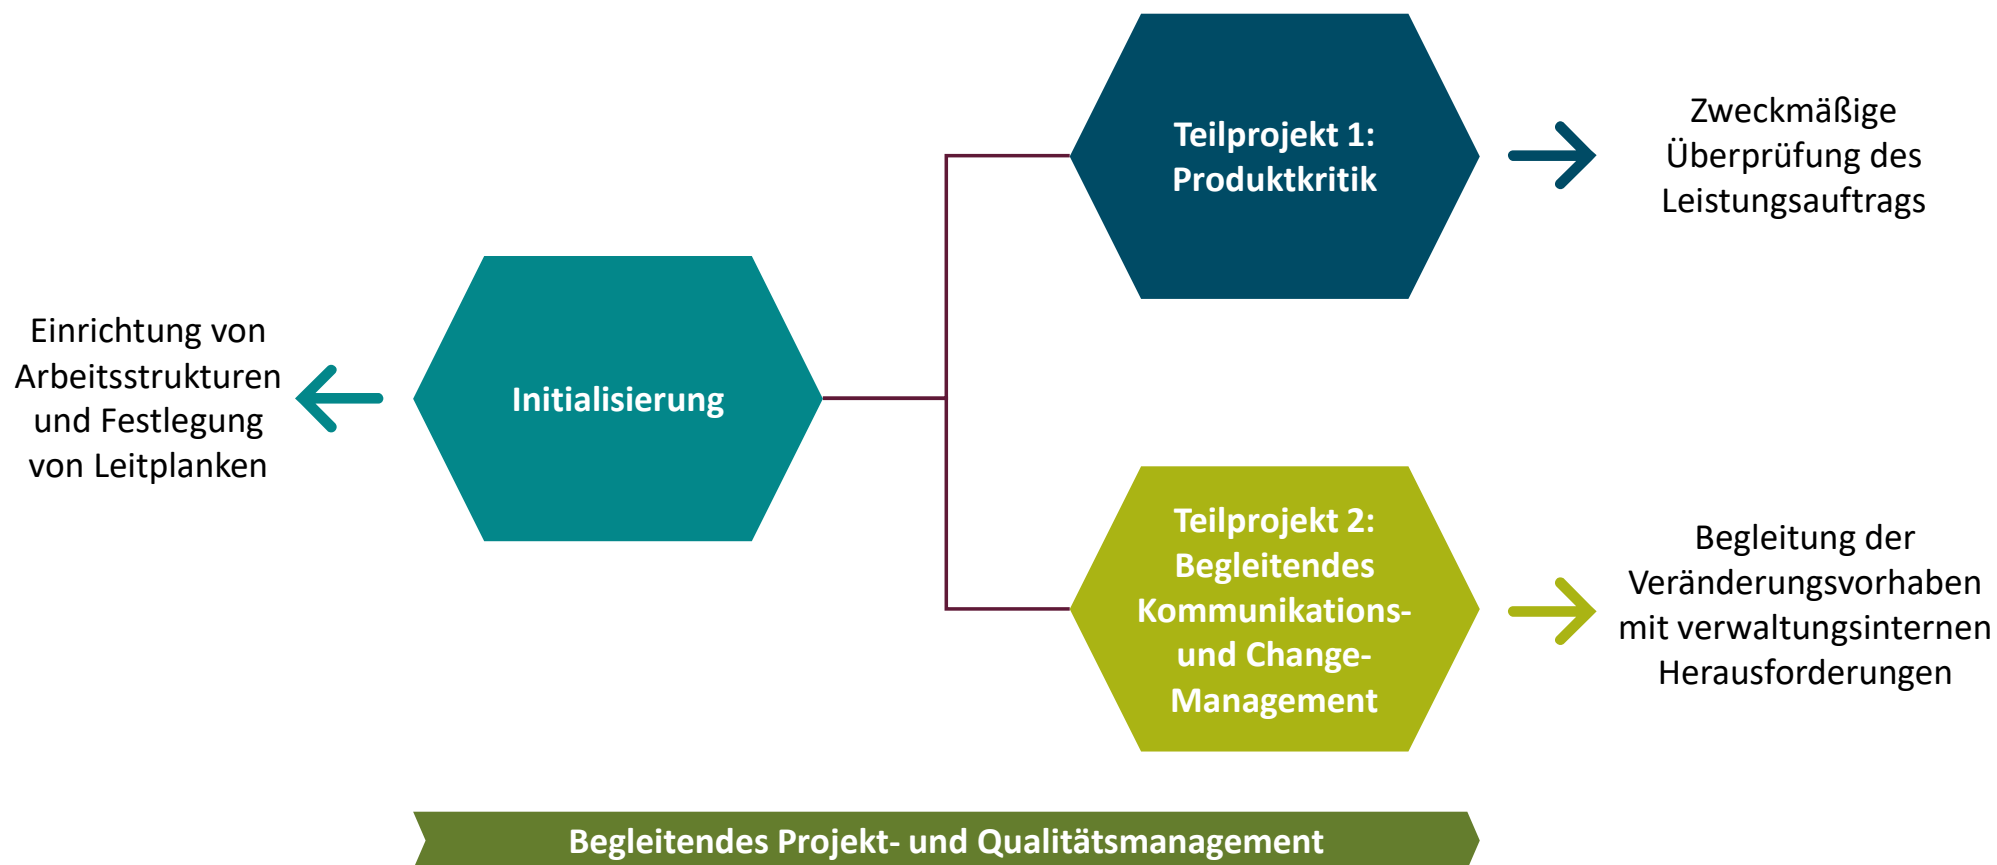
Einrichtung von Arbeitsstrukturen und Festlegung von Leitplanken

Initialisierung

Teilprojekt 1: Produktkritik

Zweckmäßige Überprüfung des Leistungsauftrags

Teilprojekt 2: Begleitendes Kommunikations- und Change-Management

Begleitung der Veränderungsvorhaben mit verwaltungsinternen Herausforderungen

Begleitendes Projekt- und Qualitätsmanagement